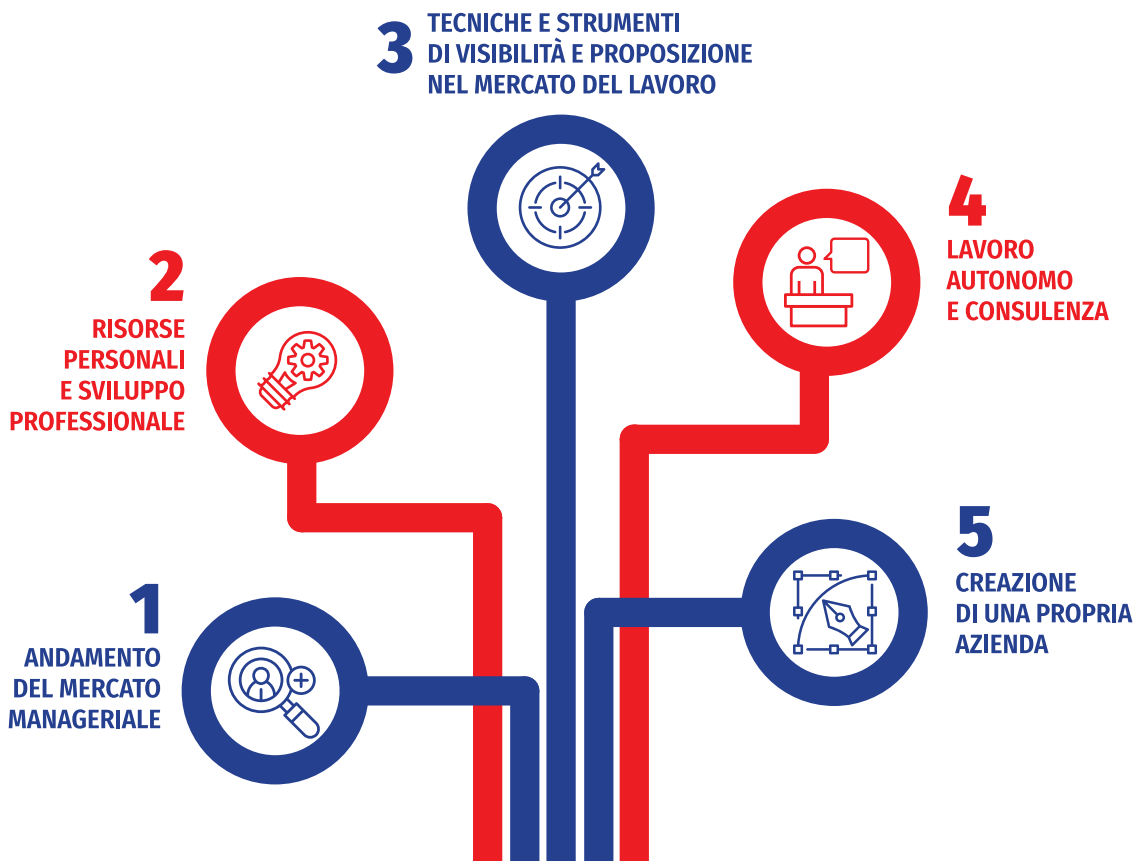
3 TECNICHE E STRUMENTI DI VISIBILITÀ E PROPOSIZIONE NEL MERCATO DEL LAVORO

2 RISORSE PERSONALI E SVILUPPO PROFESSIONALE

4 LAVORO AUTONOMO E CONSULENZA

5 CREAZIONE DI UNA PROPRIA AZIENDA

1 ANDAMENTO DEL MERCATO MANAGERIALE